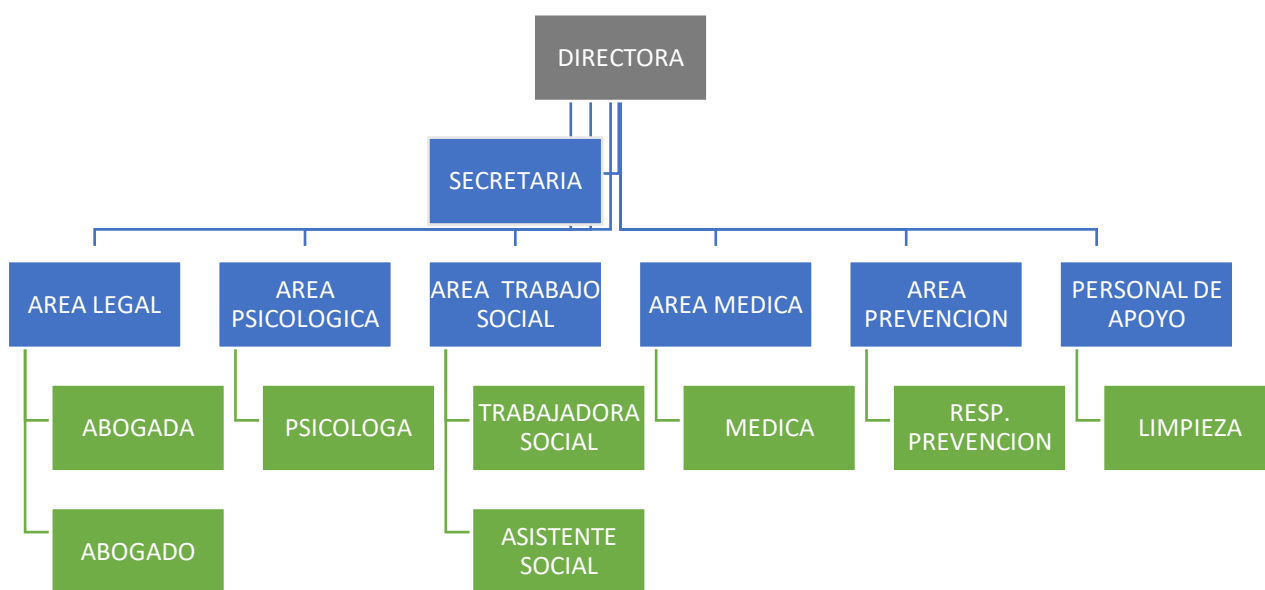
DIRECTORA

SECRETARIA

AREA LEGAL

ABOGADA

ABOGADO

AREA PSICOLOGICA

PSICOLOGA

AREA TRABAJO SOCIAL

TRABAJADORA SOCIAL

ASISTENTE SOCIAL

AREA MEDICA

MEDICA

AREA PREVENCION

RESP. PREVENCION

PERSONAL DE APOYO

LIMPIEZA